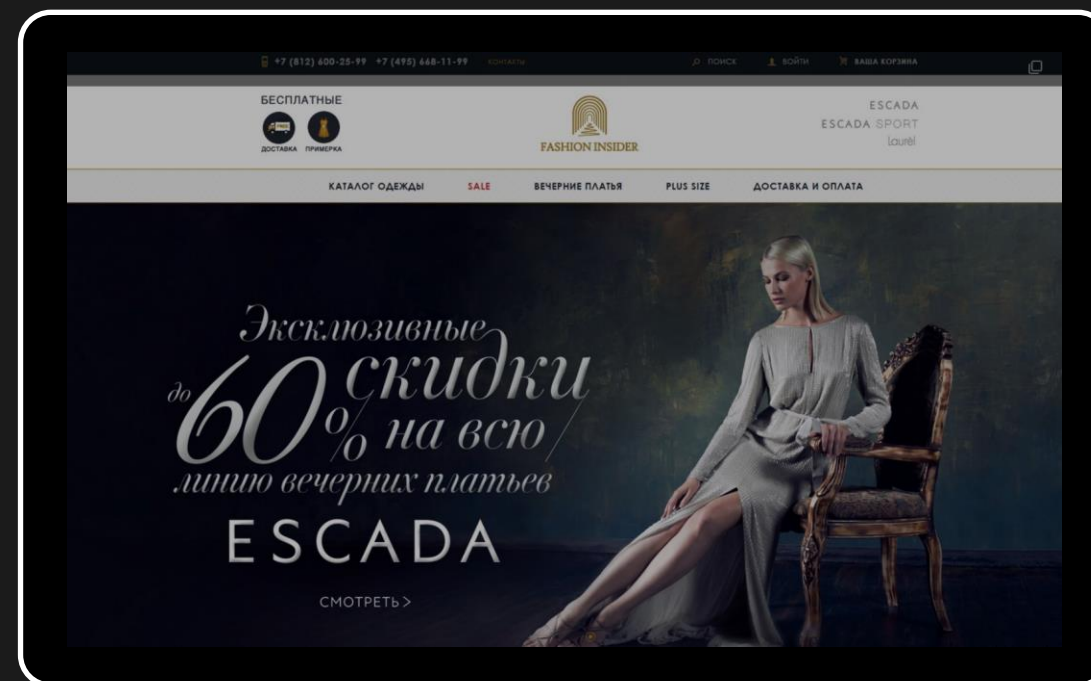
+7 (812) 600-25-99 +7 (495) 668-11-99 КОНТАКТЫ ПОИСК ВОЙТИ ВАША КОРЗИНА

БЕСПЛАТНЫЕ
ДОСТАВКА ПРИМЕРКА

FASHION INSIDER

ESCADA
ESCADA SPORT
Laurèl

КАТАЛОГ ОДЕЖДЫ SALE ВЕЧЕРНИЕ ПЛАТЬЯ PLUS SIZE ДОСТАВКА И ОПЛАТА

Эксклюзивные скидки до 60% на всю линию вечерних платьев
ESCADA

СМОТРЕТЬ >